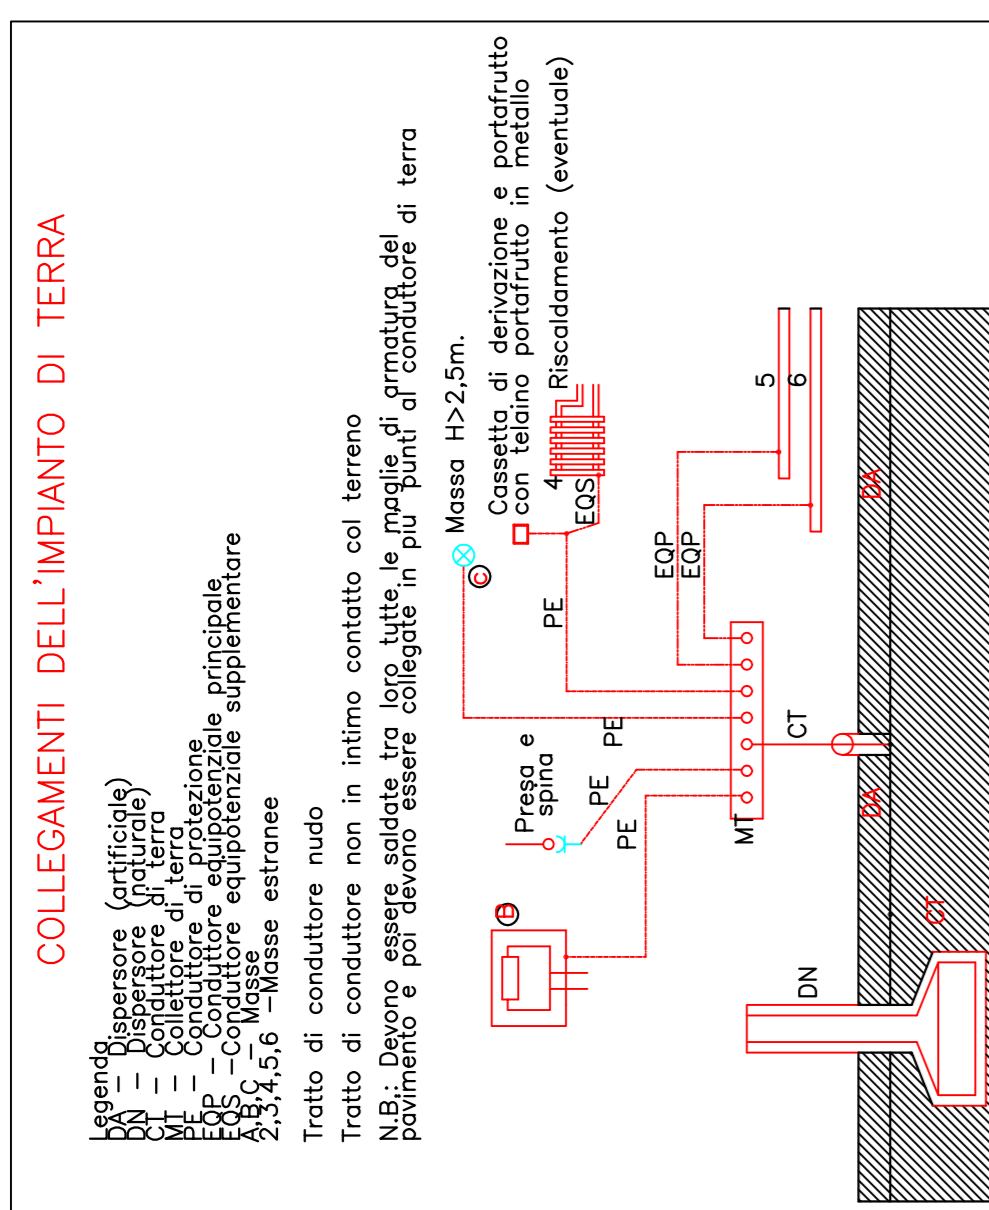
COLLEGAMENTI DELL'IMPIANTO DI TERRA

Legenda
DA – Dispersore (artificiale)
DN – Dispersore (naturale)
CT – Conduttore di terra
MT – Collettore di terra
PE – Conduttore di protezione
EQP – Conduttore equipotenziale principale
EQS – Conduttore equipotenziale supplementare
A,B,C – Masse
2,3,4,5,6 – Masse estranee

Tratto di conduttore nudo

Tratto di conduttore non in intimo contatto col terreno

N.B.: Devono essere saldate tra loro tutte le maglie di armatura del pavimento e poi devono essere collegate in più punti al conduttore di terra

Massa H>2,5m.

C

Cassetta di derivazione e portafrutto con telaino portafrutto in metallo

4 Riscaldamento (eventuale)

EQS

PE

5

6

EQP

EQP

DA

Presa e spina

PE

PE

PE

CT

B

MT

DA

CT

DN